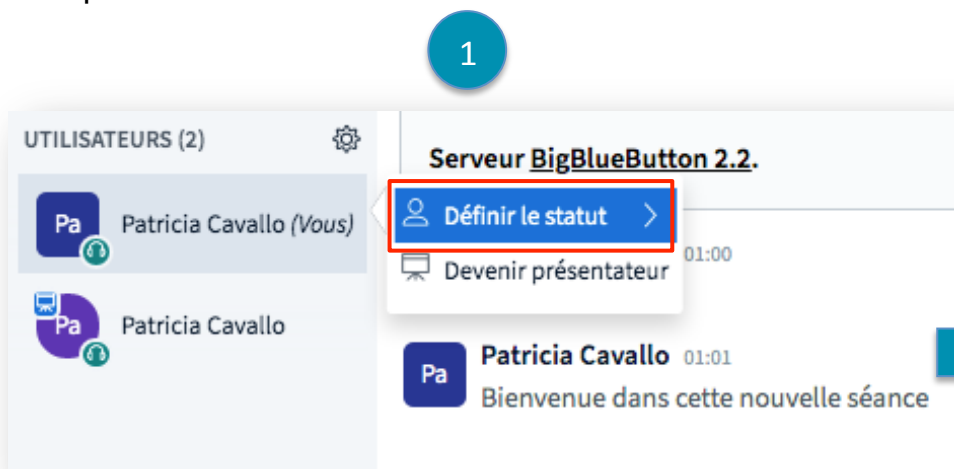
1

UTILISATEURS (2)

Pa Patricia Cavallo *(Vous)*

Pa Patricia Cavallo

Définir le statut

Devenir présentateur

Serveur BigBlueButton 2.2.

01:00

Pa Patricia Cavallo 01:01
Bienvenue dans cette nouvelle séance